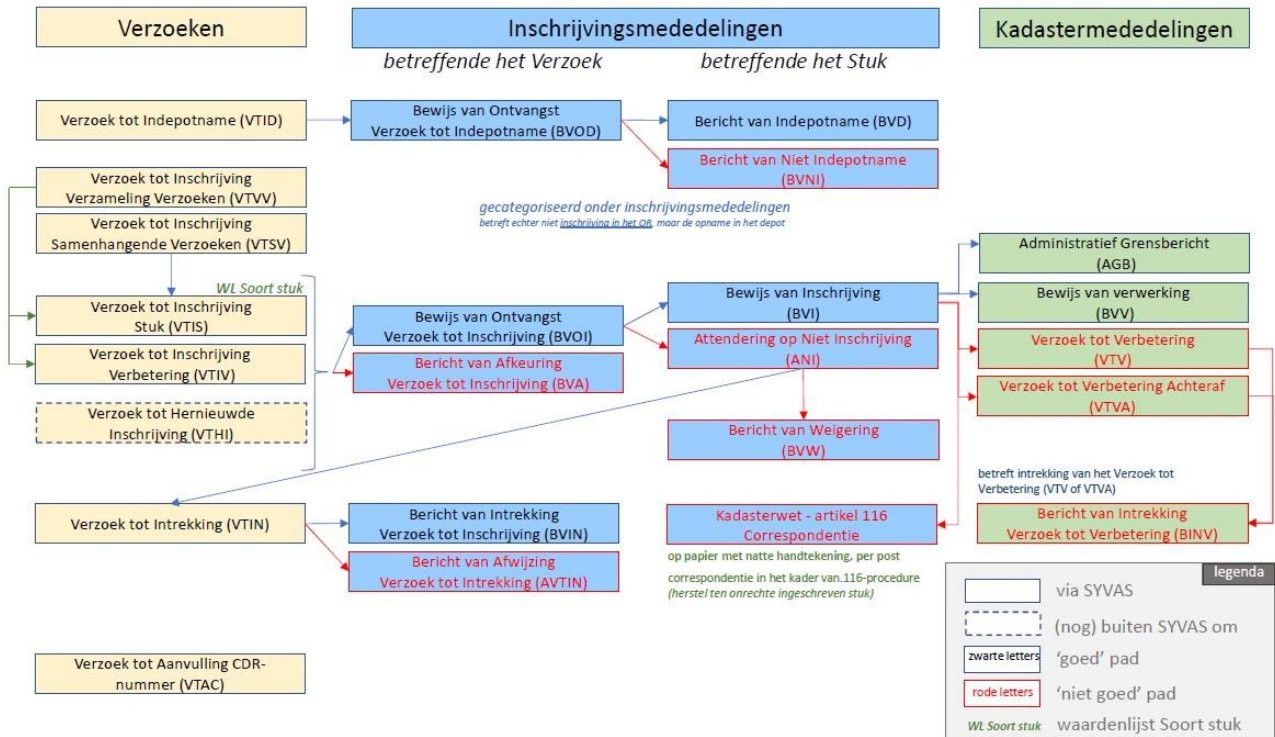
Verzoeken

Inschrijvingsmededelingen

betreffende het Verzoek

betreffende het Stuk

Kadastermededelingen

Verzoek tot Indepotname (VTID)

Bewijs van Ontvangst Verzoek tot Indepotname (BVOD)

Bericht van Indepotname (BVD)

Bericht van Niet Indepotname (BVNI)

gecategoriseerd onder inschrijvingsmededelingen

betreft echter niet inschrijving in het OR, maar de opname in het depot

Verzoek tot Inschrijving Verzameling Verzoeken (VTVV)

Verzoek tot Inschrijving Samenhangende Verzoeken (VTSV)

WL Soort stuk

Verzoek tot Inschrijving Stuk (VTIS)

Verzoek tot Inschrijving Verbetering (VTIV)

Verzoek tot Hernieuwde Inschrijving (VTHI)

Bewijs van Ontvangst Verzoek tot Inschrijving (BVOI)

Bericht van Afkeuring Verzoek tot Inschrijving (BVA)

Bewijs van Inschrijving (BVI)

Attendering op Niet Inschrijving (ANI)

Bericht van Weigering (BVW)

Administratief Grensbericht (AGB)

Bewijs van verwerking (BVV)

Verzoek tot Verbetering (VTV)

Verzoek tot Verbetering Achteraf (VTVA)

betreft intrekking van het Verzoek tot Verbetering (VTV of VTVA)

Verzoek tot Intrekking (VTIN)

Bericht van Intrekking Verzoek tot Inschrijving (BVIN)

Bericht van Afwijzing Verzoek tot Intrekking (AVTIN)

Kadasterwet - artikel 116 Correspondentie

op papier met natte handtekening, per post

correspondentie in het kader van.116-procedure (herstel ten onrechte ingeschreven stuk)

Bericht van Intrekking Verzoek tot Verbetering (BINV)

Verzoek tot Aanvulling CDR-nummer (VTAC)

legenda

via SYVAS

(nog) buiten SYVAS om

zwarte letters 'goed' pad

rode letters 'niet goed' pad

WL Soort stuk waardenlijst Soort stuk